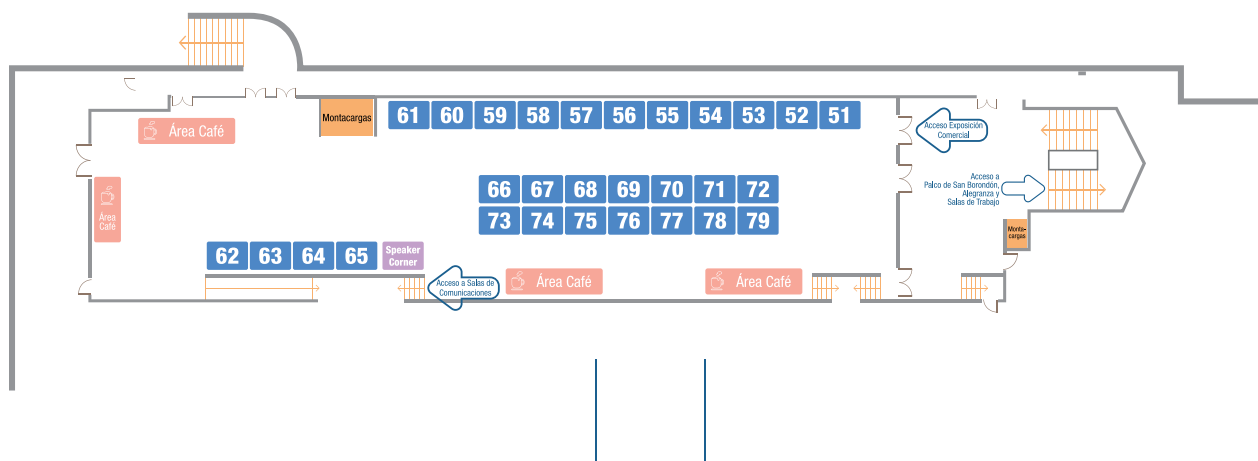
Área Café

Montacargas

61 60 59 58 57 56 55 54 53 52 51

Acceso Exposición Comercial

Área Café

66 67 68 69 70 71 72

73 74 75 76 77 78 79

Acceso a Palco de San Borondón, Alegranza y Salas de Trabajo

Montacargas

62 63 64 65

Speaker Corner

Acceso a Salas de Comunicaciones

Área Café

Área Café